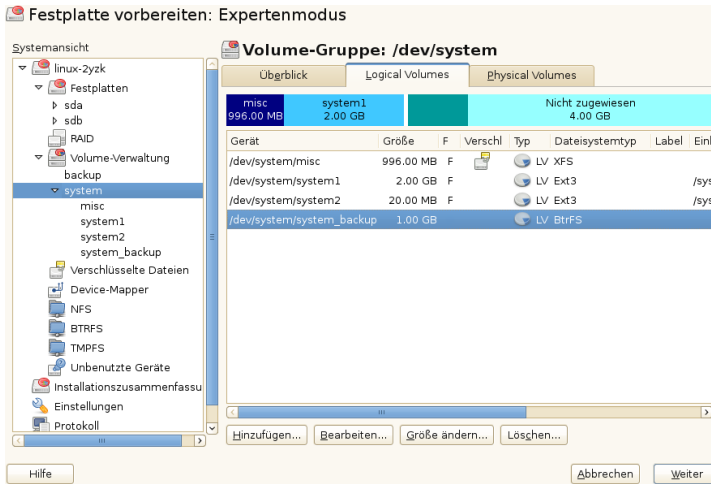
Festplatte vorbereiten: Expertenmodus

Systemansicht
linux-2yzk
Festplatten
sda
sdb
RAID
Volume-Verwaltung
backup
system
misc
system1
system2
system_backup
Verschlüsselte Dateien
Device-Mapper
NFS
BTRFS
TMPFS
Unbenutzte Geräte
Installationszusammenfassu
Einstellungen
Protokoll

Volume-Gruppe: /dev/system

Überblick
Logical Volumes
Physical Volumes

misc
996.00 MB
system1
2.00 GB
Nicht zugewiesen
4.00 GB

| Gerät | Größe | F | Verschl | Typ | Dateisystemtyp | Label | Einh |
|---|---|---|---|---|---|---|---|
| /dev/system/misc | 996.00 MB | F | | LV | XFS | | |
| /dev/system/system1 | 2.00 GB | F | | LV | Ext3 | | /sys |
| /dev/system/system2 | 20.00 MB | F | | LV | Ext3 | | /sys |
| /dev/system/system_backup | 1.00 GB | | | LV | BtrFS | | |

Hinzufügen...
Bearbeiten...
Größe ändern...
Löschen...

Hilfe
Abbrechen
Weiter